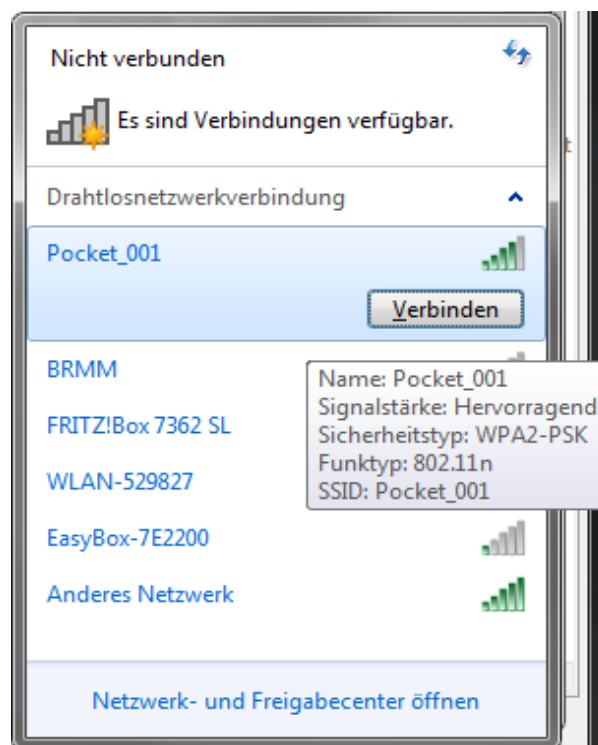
Nicht verbunden

Es sind Verbindungen verfügbar.

Drahtlosnetzwerkverbindung

Pocket_001

Verbinden

BRMM

FRITZ!Box 7362 SL

WLAN-529827

EasyBox-7E2200

Anderes Netzwerk

Name: Pocket_001
Signalstärke: Hervorragend
Sicherheitstyp: WPA2-PSK
Funktyp: 802.11n
SSID: Pocket_001

Netzwerk- und Freigabecenter öffnen